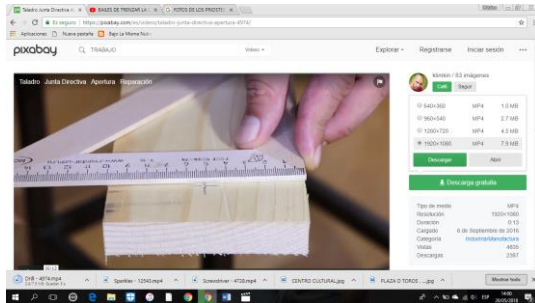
Taladro Junta Directiva ×
BASES DE TRENZAS LA ×
FOTOS DE LOS PROYECT ×
Es seguro | https://pixabay.com/es/videos/taladro-junta-directiva-apertura-4974/
Aplicaciones
Nueva pestaña
Bajo La Misma Nub
pixabay
TRABAJO
Vídeos
Explorar
Registrarse
Iniciar sesión
Taladro Junta Directiva Apertura Reparación
klimkin / 83 imágenes
Café
Seguir
640×360 MP4 1.0 MB
960×540 MP4 2.7 MB
1280×720 MP4 4.5 MB
1920×1080 MP4 7.9 MB
Descargar
Abrir
Descarga gratuita
Tipo de medio MP4
Resolución 1920×1080
Duración 0:13
Cargado 6 de Septiembre de 2016
Categoría Industria/Manufactura
Vistas 4635
Descargas 2367
Drill - 4974.mp4
Sparkles - 12540.mp4
Screwdriver - 4720.mp4
CENTRO CULTURAL.jpg
PLAZA D TOROS ....jpg
Mostrar todo
ESP
20/05/2018